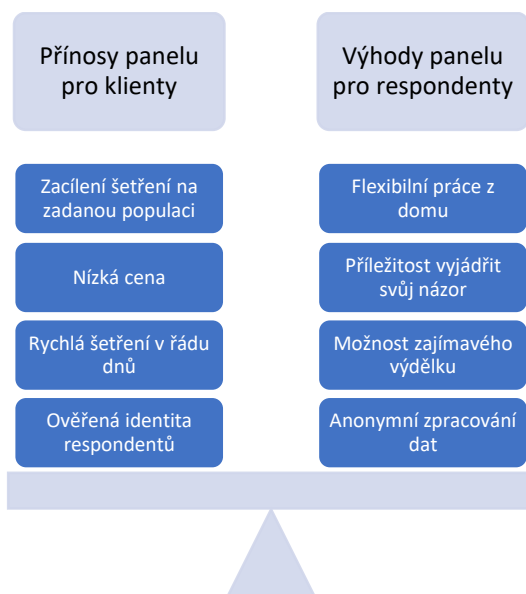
Přínosy panelu pro klienty

Zacílení šetření na zadanou populaci

Nízká cena

Rychlá šetření v řádu dnů

Ověřená identita respondentů

Výhody panelu pro respondenty

Flexibilní práce z domu

Příležitost vyjádřit svůj názor

Možnost zajímavého výdělku

Anonymní zpracování dat